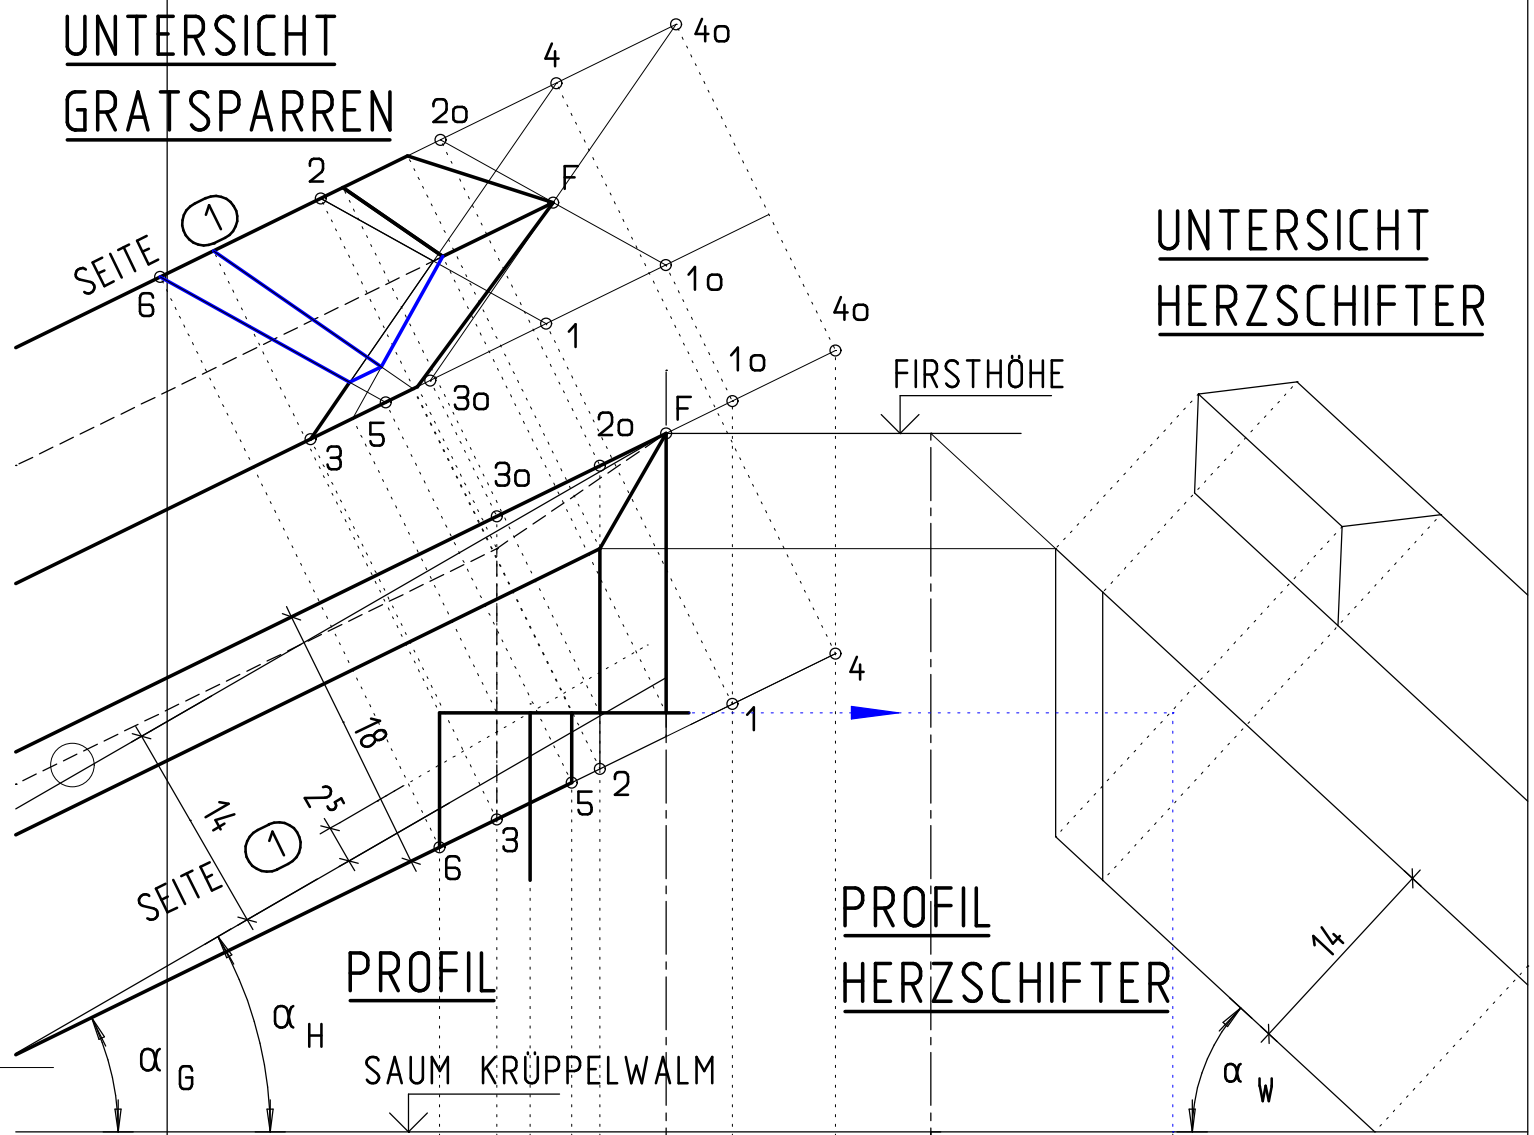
UNTERSICHT
GRATSPARREN

4o
4
2o
2
F
SEITE 1
6
1o
1
3o
5
3

UNTERSICHT
HERZSCHIFTER

4o
1o
FIRSTHÖHE
F
2o
3o

18
14
2,5
SEITE 1
4
1
5
2
3
6

PROFIL

PROFIL
HERZSCHIFTER

14

$\alpha_G$
$\alpha_H$
SAUM KRÜPPELWALM
$\alpha_W$